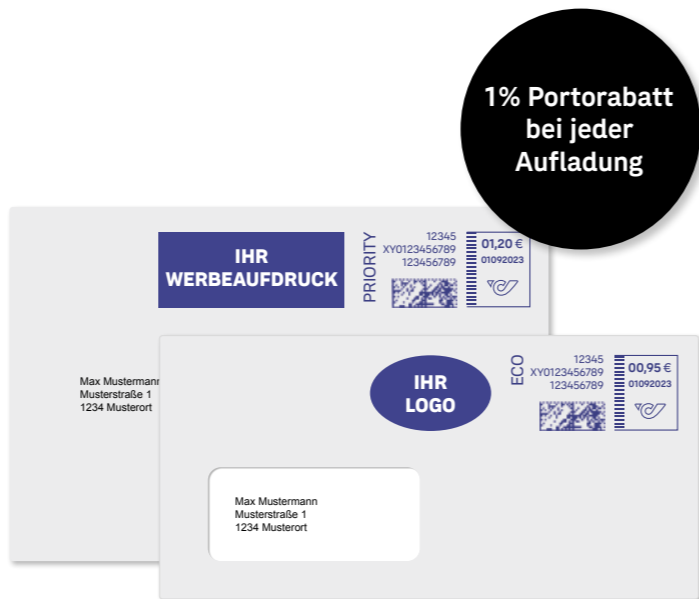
1% Portorabatt bei jeder Aufladung

IHR WERBEAUFDRUCK

PRIORITY
12345
XY0123456789
123456789
01,20 €
01092023

Max Mustermann
Musterstraße 1
1234 Musterort

IHR LOGO

ECO
12345
XY0123456789
123456789
00,95 €
01092023

Max Mustermann
Musterstraße 1
1234 Musterort